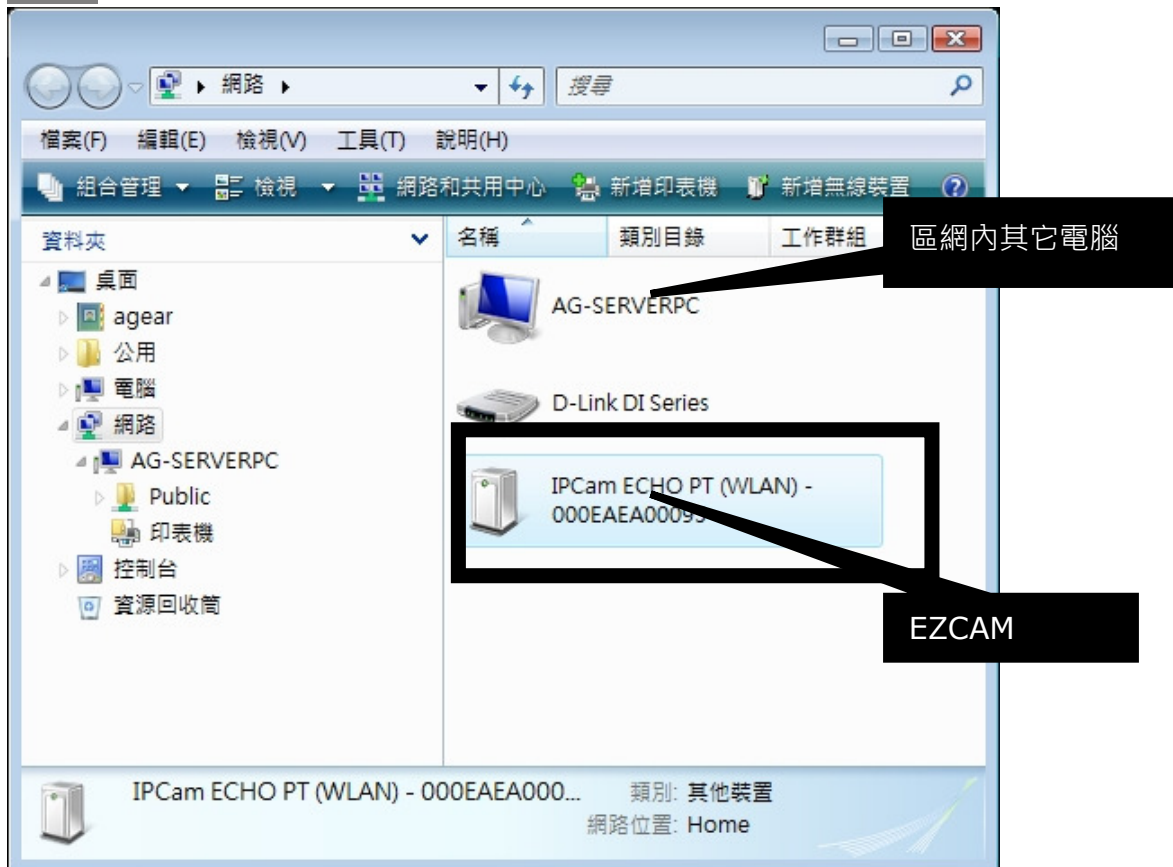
▸ 網路 ▸

搜尋

檔案(F) 編輯(E) 檢視(V) 工具(T) 說明(H)

組合管理 ▾ 檢視 ▾ 網路和共用中心 新增印表機 新增無線裝置

資料夾

桌面
agear
公用
電腦
網路
AG-SERVERPC
Public
印表機
控制台
資源回收筒

名稱 類別目錄 工作群組

區網內其它電腦

AG-SERVERPC

D-Link DI Series

IPCam ECHO PT (WLAN) - 000EAEA0009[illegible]

EZCAM

IPCam ECHO PT (WLAN) - 000EAEA000... 類別: 其他裝置
網路位置: Home